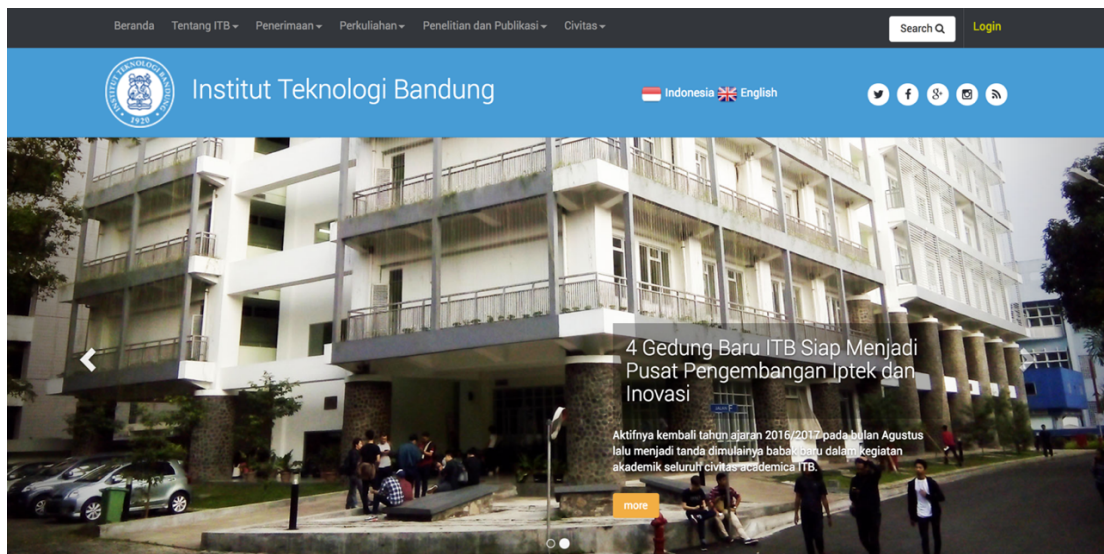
Beranda Tentang ITB ▾ Penerimaan ▾ Perkuliahan ▾ Penelitian dan Publikasi ▾ Civitas ▾

Search

Login

INSTITUT TEKNOLOGI BANDUNG 1920

Institut Teknologi Bandung

Indonesia English

4 Gedung Baru ITB Siap Menjadi Pusat Pengembangan Iptek dan Inovasi

Aktifnya kembali tahun ajaran 2016/2017 pada bulan Agustus lalu menjadi tanda dimulainya babak baru dalam kegiatan akademik seluruh civitas academica ITB.

more